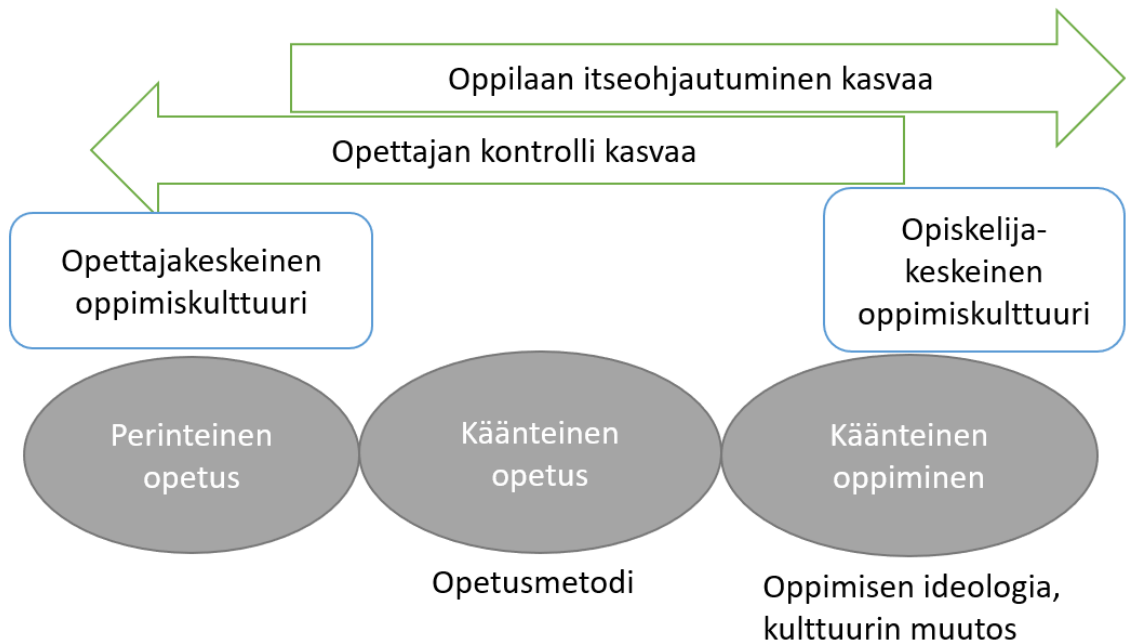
Oppilaan itseohjautuminen kasvaa

Opettajan kontrolli kasvaa

Opettajakeskeinen oppimiskulttuuri

Opiskelija-keskeinen oppimiskulttuuri

Perinteinen opetus

Käänteinen opetus

Käänteinen oppiminen

Opetusmetodi

Oppimisen ideologia, kulttuurin muutos